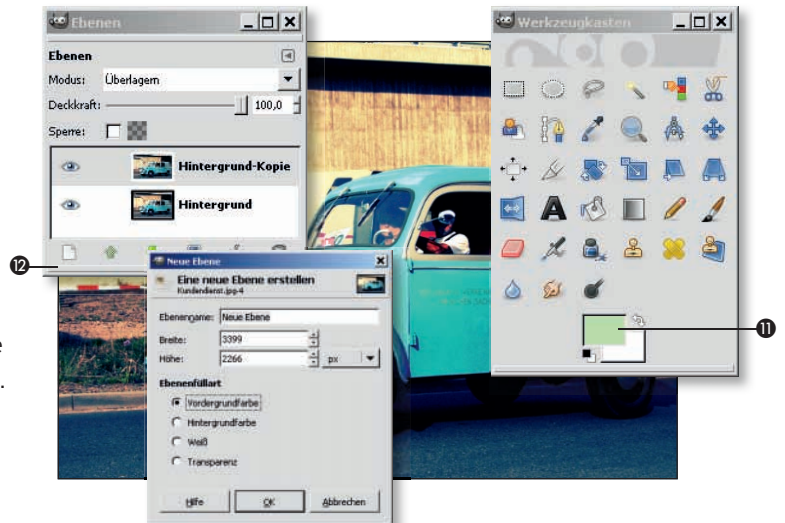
Ebenen

Ebenen

Modus: Überlagern

Deckkraft: 100,0

Sperre:

Hintergrund-Kopie

Hintergrund

⓬

Neue Ebene

Eine neue Ebene erstellen
Kundendienst.jpg-4

Ebenenname: Neue Ebene

Breite: 3399

Höhe: 2266 px

Ebenenfüllart

Vordergrundfarbe

Hintergrundfarbe

Weiß

Transparenz

Hilfe OK Abbrechen

Werkzeugkasten

⓫

e

.